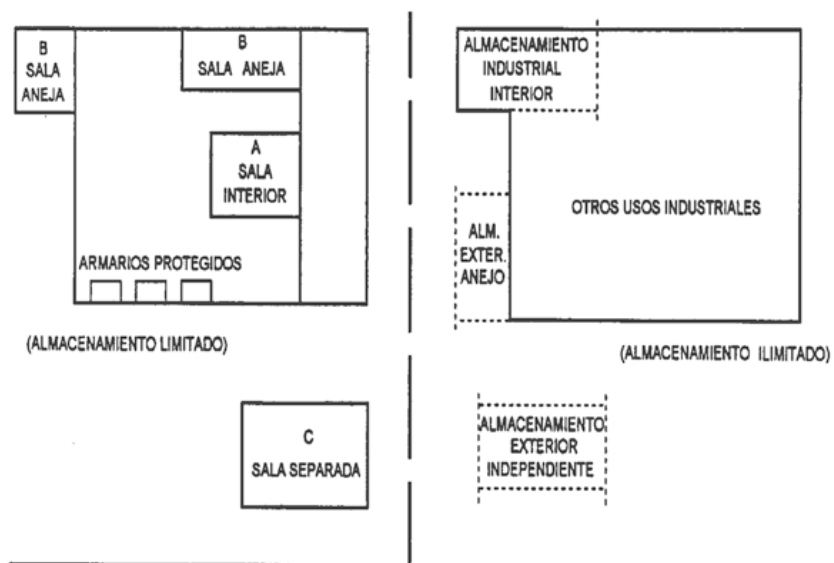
B
SALA
ANEJA

B
SALA ANEJA

A
SALA
INTERIOR

ARMARIOS PROTEGIDOS

(ALMACENAMIENTO LIMITADO)

C
SALA SEPARADA

ALMACENAMIENTO
INDUSTRIAL
INTERIOR

ALM.
EXTER.
ANEJO

OTROS USOS INDUSTRIALES

(ALMACENAMIENTO ILIMITADO)

ALMACENAMIENTO
EXTERIOR
INDEPENDIENTE